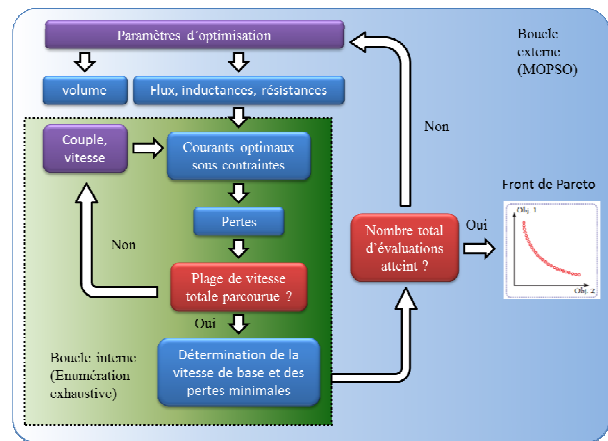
Paramètres d'optimisation

Boucle externe (MOPSO)

volume

Flux, inductances, résistances

Non

Couple, vitesse

Courants optimaux sous contraintes

Pertes

Non

Plage de vitesse totale parcourue ?

Oui

Nombre total d'évaluations atteint ?

Oui

Front de Pareto

Obj. 1

Obj. 2

Détermination de la vitesse de base et des pertes minimales

Boucle interne (Enumération exhaustive)